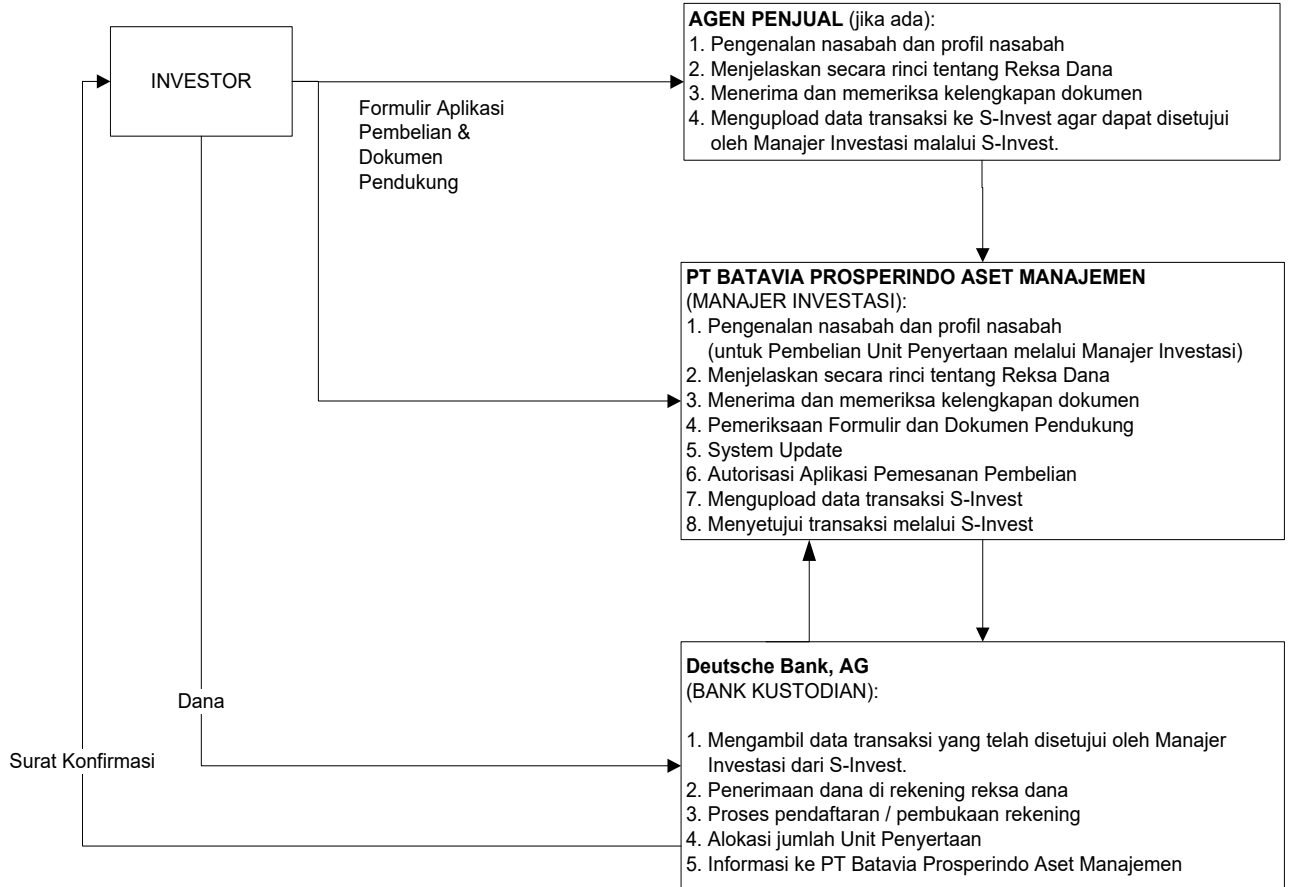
INVESTOR

Formulir Aplikasi Pembelian & Dokumen Pendukung

**AGEN PENJUAL** (jika ada):
1. Pengenalan nasabah dan profil nasabah
2. Menjelaskan secara rinci tentang Reksa Dana
3. Menerima dan memeriksa kelengkapan dokumen
4. Mengupload data transaksi ke S-Invest agar dapat disetujui oleh Manajer Investasi malalui S-Invest.

**PT BATAVIA PROSPERINDO ASET MANAJEMEN**
(MANAJER INVESTASI):
1. Pengenalan nasabah dan profil nasabah (untuk Pembelian Unit Penyertaan melalui Manajer Investasi)
2. Menjelaskan secara rinci tentang Reksa Dana
3. Menerima dan memeriksa kelengkapan dokumen
4. Pemeriksaan Formulir dan Dokumen Pendukung
5. System Update
6. Autorisasi Aplikasi Pemesanan Pembelian
7. Mengupload data transaksi S-Invest
8. Menyetujui transaksi melalui S-Invest

Dana

Surat Konfirmasi

**Deutsche Bank, AG**
(BANK KUSTODIAN):

1. Mengambil data transaksi yang telah disetujui oleh Manajer Investasi dari S-Invest.
2. Penerimaan dana di rekening reksa dana
3. Proses pendaftaran / pembukaan rekening
4. Alokasi jumlah Unit Penyertaan
5. Informasi ke PT Batavia Prosperindo Aset Manajemen